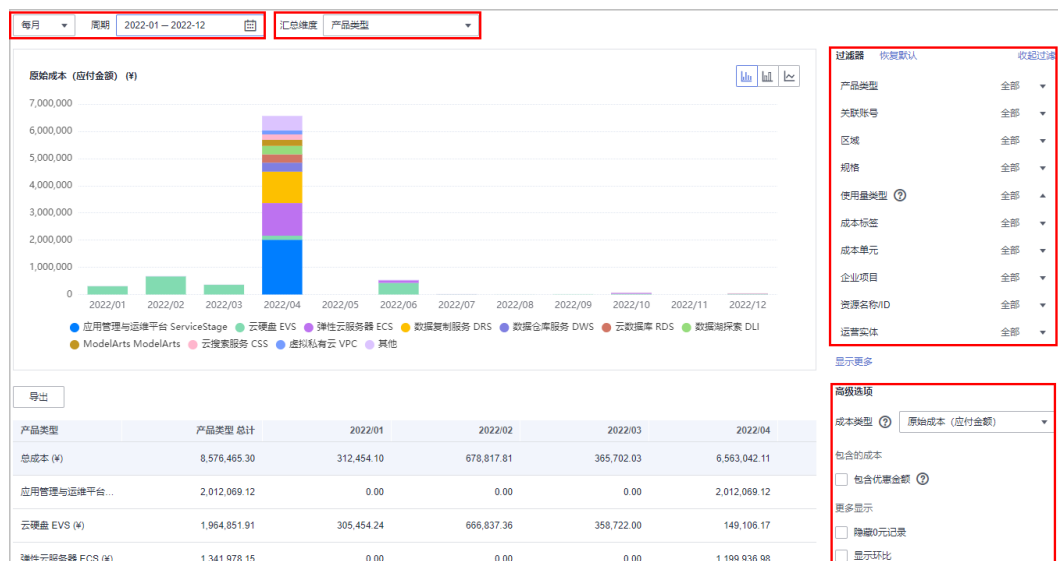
每月 周期 2022-01 — 2022-12

汇总维度 产品类型

原始成本（应付金额）（¥）

7,000,000
6,000,000
5,000,000
4,000,000
3,000,000
2,000,000
1,000,000
0

2022/01 2022/02 2022/03 2022/04 2022/05 2022/06 2022/07 2022/08 2022/09 2022/10 2022/11 2022/12

应用管理与运维平台 ServiceStage 云硬盘 EVS 弹性云服务器 ECS 数据复制服务 DRS 数据仓库服务 DWS 云数据库 RDS 数据湖探索 DLI ModelArts ModelArts 云搜索服务 CSS 虚拟私有云 VPC 其他

导出

| 产品类型 | 产品类型 总计 | 2022/01 | 2022/02 | 2022/03 | 2022/04 |
|---|---|---|---|---|---|
| 总成本 (¥) | 8,576,465.30 | 312,454.10 | 678,817.81 | 365,702.03 | 6,563,042.11 |
| 应用管理与运维平台... | 2,012,069.12 | 0.00 | 0.00 | 0.00 | 2,012,069.12 |
| 云硬盘 EVS (¥) | 1,964,851.91 | 305,454.24 | 666,837.36 | 358,722.00 | 149,106.17 |
| 弹性云服务器 ECS (¥) | 1,341,978.15 | 0.00 | 0.00 | 0.00 | 1,199,936.98 |

过滤器 恢复默认 收起过滤

产品类型 全部
关联账号 全部
区域 全部
规格 全部
使用量类型 全部
成本标签 全部
成本单元 全部
企业项目 全部
资源名称/ID 全部
运营实体 全部

显示更多

高级选项

成本类型 原始成本（应付金额）

包含的成本

包含优惠金额

更多显示

隐藏0元记录

显示环比